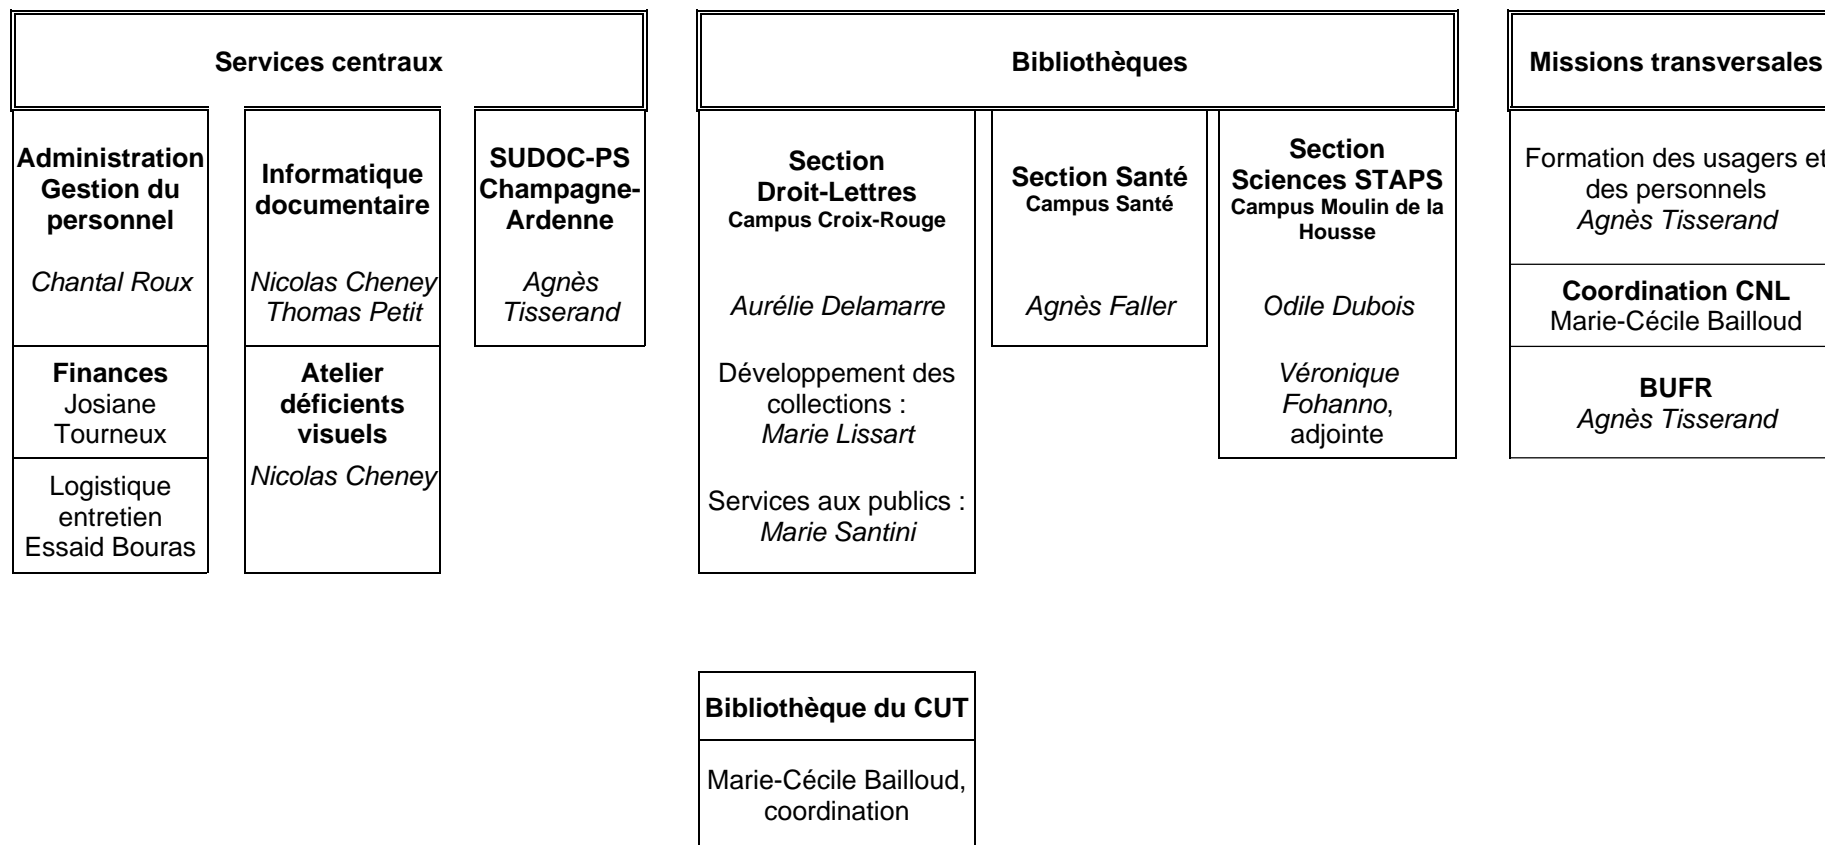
Services centraux

Administration Gestion du personnel

Chantal Roux

Finances
Josiane Tourneux

Logistique entretien
Essaid Bouras

Informatique documentaire

Nicolas Cheney
Thomas Petit

Atelier déficients visuels

Nicolas Cheney

SUDOC-PS Champagne-Ardenne

Agnès Tisserand

Bibliothèques

Section Droit-Lettres
Campus Croix-Rouge

Aurélie Delamarre

Développement des collections :
Marie Lissart

Services aux publics :
Marie Santini

Section Santé
Campus Santé

Agnès Faller

Section Sciences STAPS
Campus Moulin de la Housse

Odile Dubois

Véronique Fohanno, adjointe

Missions transversales

Formation des usagers et des personnels
Agnès Tisserand

Coordination CNL
Marie-Cécile Bailloud

BUFR
Agnès Tisserand

Bibliothèque du CUT

Marie-Cécile Bailloud, coordination